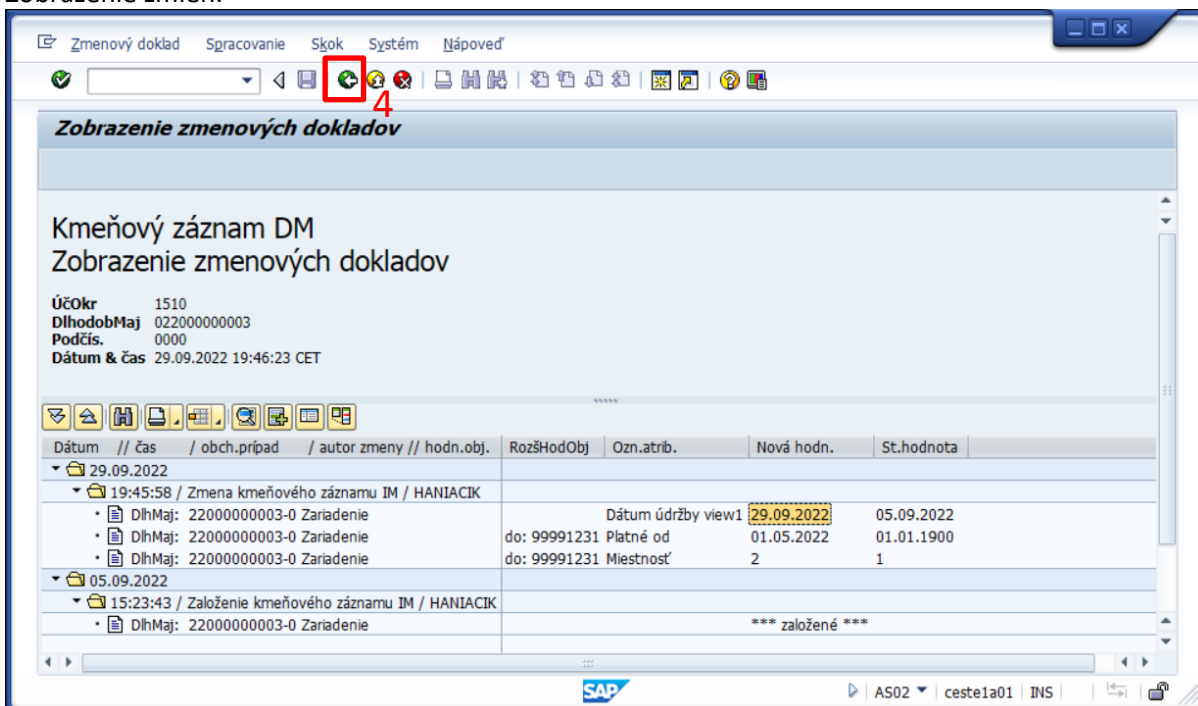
Zobrazenie zmien.

Zmenový doklad Spracovanie Skok Systém Nápoveď

4

Zobrazenie zmenových dokladov

Kmeňový záznam DM
Zobrazenie zmenových dokladov

ÚčOkr 1510
DlhodobMaj 022000000003
Podčís. 0000
Dátum & čas 29.09.2022 19:46:23 CET

| Dátum // čas / obch.prípad / autor zmeny // hodn.obj. | RozšHodObj | Ozn.atrib. | Nová hodn. | St.hodnota |
|---|---|---|---|---|
| 29.09.2022 | | | | |
| 19:45:58 / Zmena kmeňového záznamu IM / HANIACIK | | | | |
| DlhMaj: 22000000003-0 Zariadenie | | Dátum údržby view1 | 29.09.2022 | 05.09.2022 |
| DlhMaj: 22000000003-0 Zariadenie | do: 99991231 | Platné od | 01.05.2022 | 01.01.1900 |
| DlhMaj: 22000000003-0 Zariadenie | do: 99991231 | Miestnosť | 2 | 1 |
| 05.09.2022 | | | | |
| 15:23:43 / Založenie kmeňového záznamu IM / HANIACIK | | | | |
| DlhMaj: 22000000003-0 Zariadenie | | | *** založené *** | |

SAP AS02 ceste1a01 INS